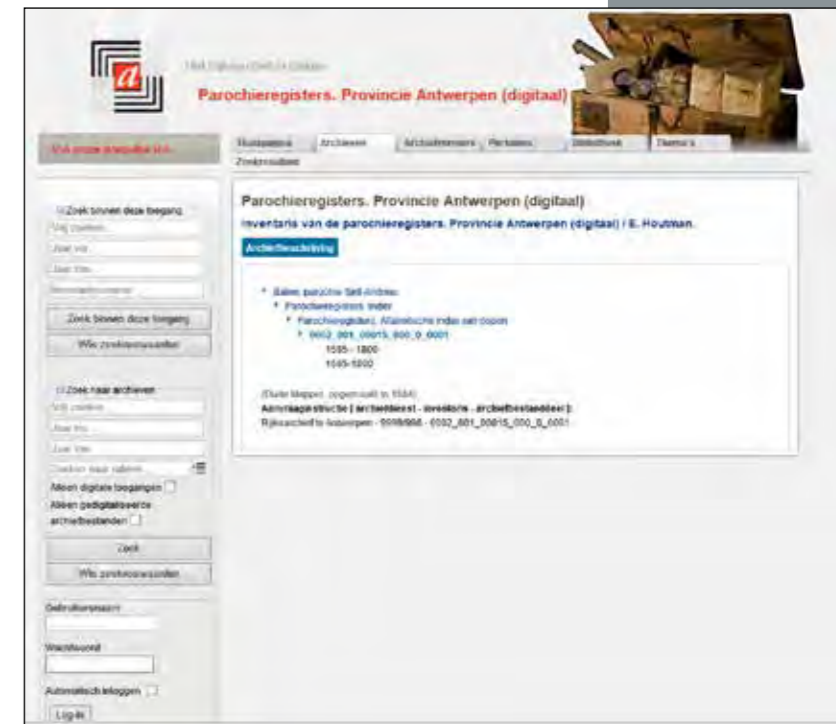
Parochieregisters. Provincie Antwerpen (digitaal)

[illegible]

Hoofdpagina | Archieven | Archiefvormers | Personen | Bibliotheek | Thema's
Zoekresultaat

Zoek binnen deze toegang
Vrij zoeken...
Jaar van...
Jaar tot...
Inventarisnummer
Zoek binnen deze toegang
Wis zoekresultaten

Zoek naar archieven
Vrij zoeken...
Jaar van...
Jaar tot...
Zoeken naar plaats...
Alleen digitale toegangen
Alleen gedigitaliseerde archiefbestanden
Zoek
Wis zoekresultaten

Gebruikersnaam
Wachtwoord
Automatisch inloggen
Log in

Parochieregisters. Provincie Antwerpen (digitaal)
Inventaris van de parochieregisters. Provincie Antwerpen (digitaal) / E. Houtman.
Archiefbeschrijving

* Balen, parochie Sint-Andreas
* Parochieregisters: Index
* Parochieregisters. Alfabetische index van dopen
* 0002_001_00015_000_0_0001
1585 - 1800
1585-1800

(Duire klappen, opgemaakt in 1884)
Aanvraagnstructie [ archiefdienst - inventaris - archiefbestanddeel ]:
Rijksarchief te Antwerpen - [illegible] - 0002_001_00015_000_0_0001